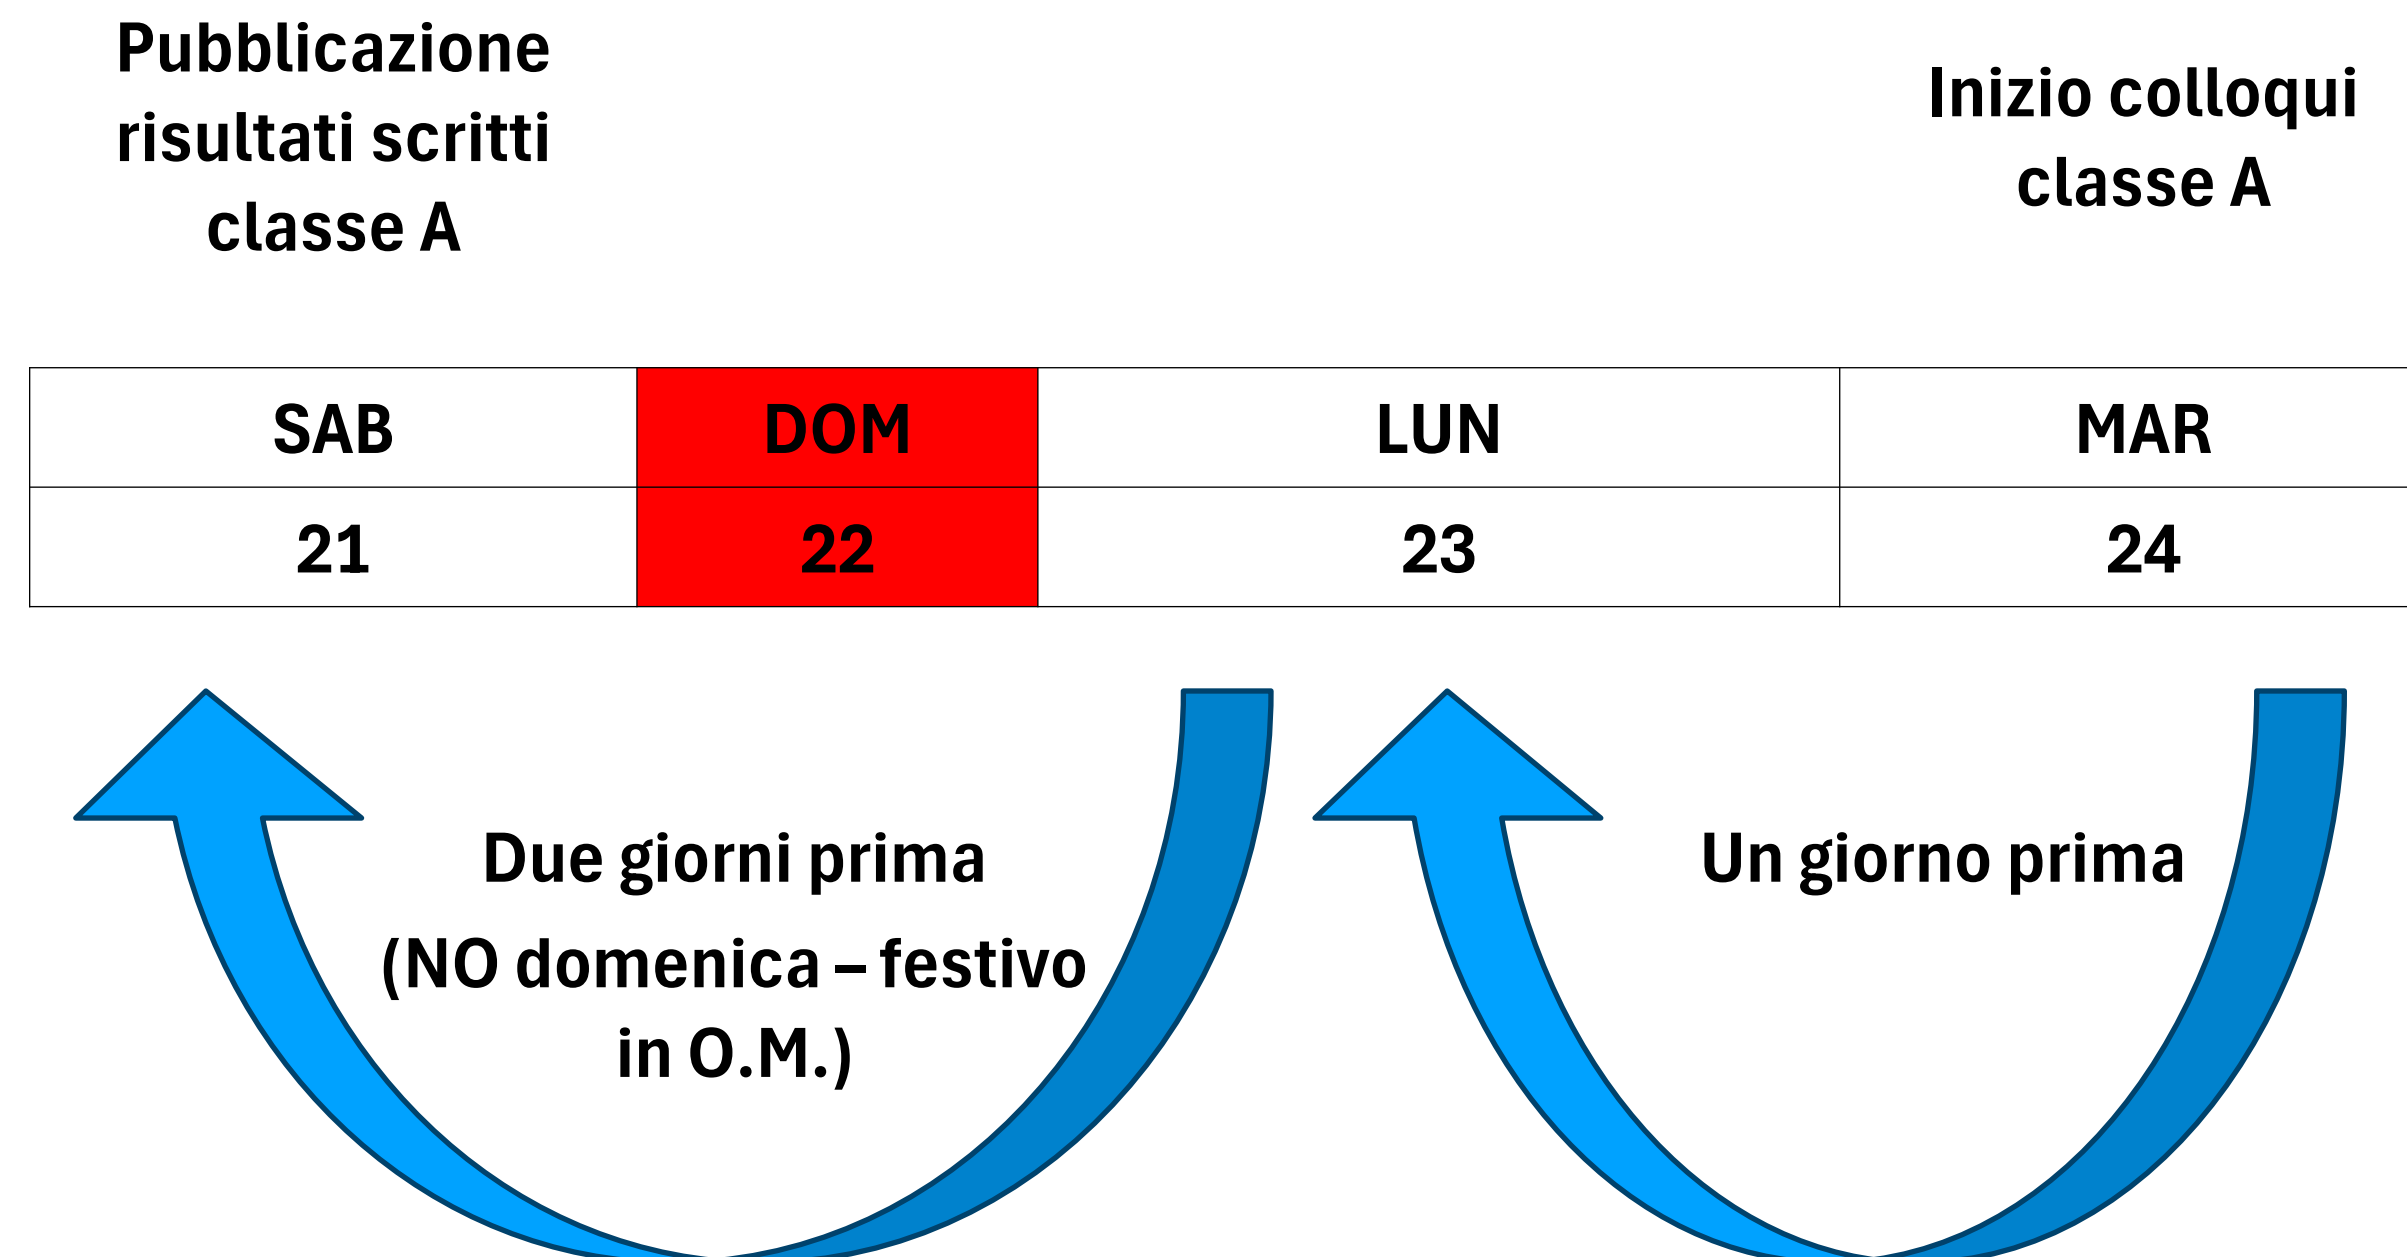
Pubblicazione risultati scritti classe A

Inizio colloqui classe A

| SAB | DOM | LUN | MAR |
|---|---|---|---|
| 21 | 22 | 23 | 24 |

Due giorni prima

(NO domenica – festivo in O.M.)

Un giorno prima